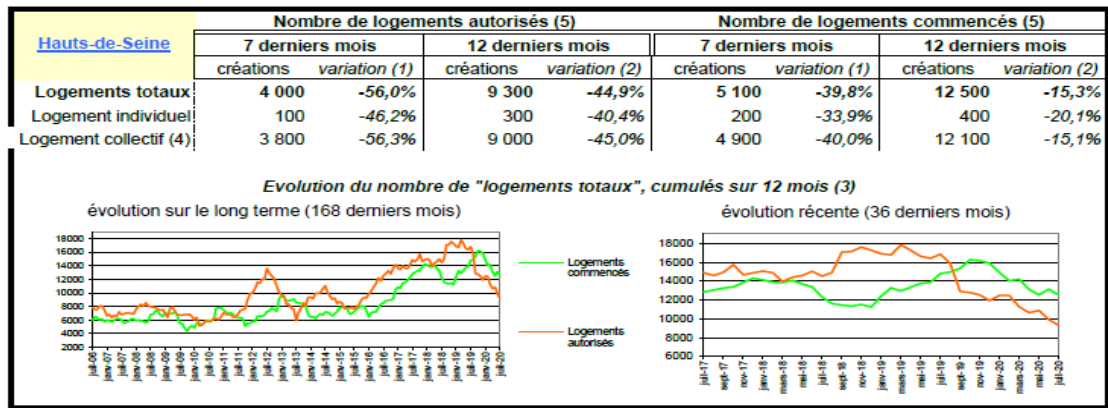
| Hauts-de-Seine | Nombre de logements autorisés (5) | | | | Nombre de logements commencés (5) | | | |
|---|---|---|---|---|---|---|---|---|
| | 7 derniers mois | | 12 derniers mois | | 7 derniers mois | | 12 derniers mois | |
| | créations | variation (1) | créations | variation (2) | créations | variation (1) | créations | variation (2) |
| Logements totaux | 4 000 | -56,0% | 9 300 | -44,9% | 5 100 | -39,8% | 12 500 | -15,3% |
| Logement individuel | 100 | -46,2% | 300 | -40,4% | 200 | -33,9% | 400 | -20,1% |
| Logement collectif (4) | 3 800 | -56,3% | 9 000 | -45,0% | 4 900 | -40,0% | 12 100 | -15,1% |

Evolution du nombre de "logements totaux", cumulés sur 12 mois (3)

évolution sur le long terme (168 derniers mois)

18000
16000
14000
12000
10000
8000
6000
4000
2000

juil-06 janv-07 juil-07 janv-08 juil-08 janv-09 juil-09 janv-10 juil-10 janv-11 juil-11 janv-12 juil-12 janv-13 juil-13 janv-14 juil-14 janv-15 juil-15 janv-16 juil-16 janv-17 juil-17 janv-18 juil-18 janv-19 juil-19 janv-20 juil-20

Logements commencés

Logements autorisés

évolution récente (36 derniers mois)

18000
16000
14000
12000
10000
8000
6000

juil-17 sept-17 nov-17 janv-18 mars-18 mai-18 juil-18 sept-18 nov-18 janv-19 mars-19 mai-19 juil-19 sept-19 nov-19 janv-20 mars-20 mai-20 juil-20